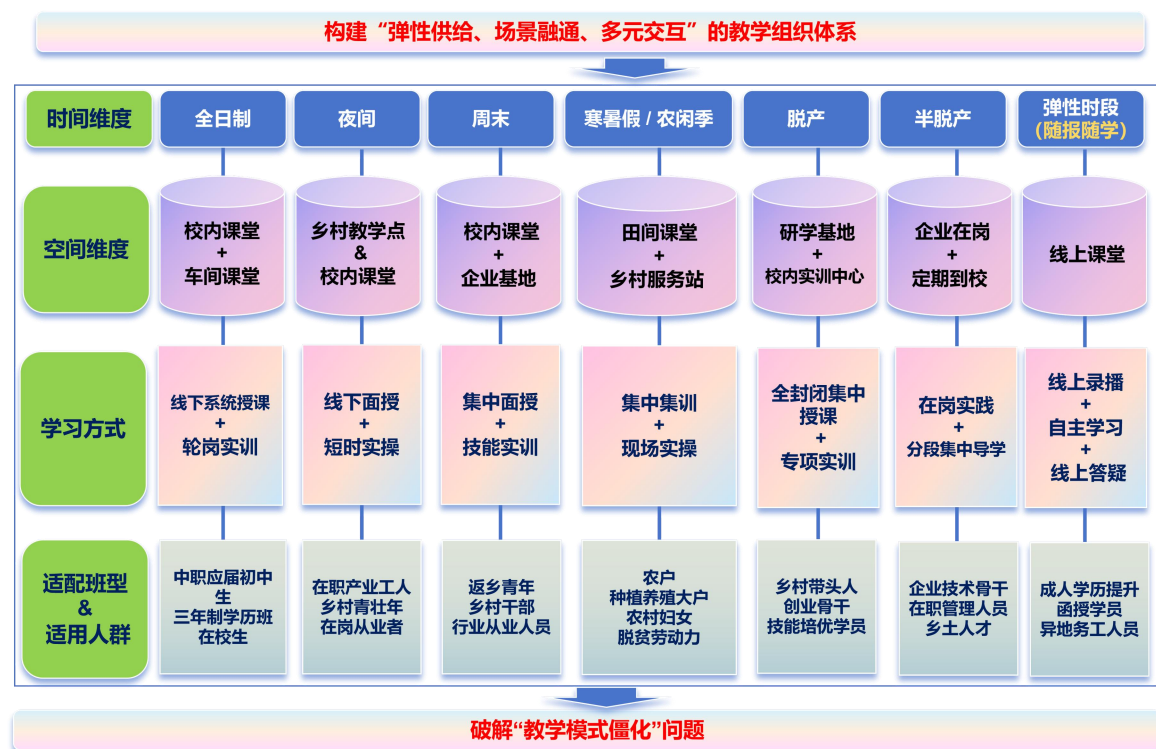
构建“弹性供给、场景融通、多元交互”的教学组织体系

| 时间维度 | 全日制 | 夜间 | 周末 | 寒暑假 / 农闲季 | 脱产 | 半脱产 | 弹性时段（随报随学） |
|---|---|---|---|---|---|---|---|
| 空间维度 | 校内课堂 + 车间课堂 | 乡村教学点 & 校内课堂 | 校内课堂 + 企业基地 | 田间课堂 + 乡村服务站 | 研学基地 + 校内实训中心 | 企业在岗 + 定期到校 | 线上课堂 |
| 学习方式 | 线下系统授课 + 轮岗实训 | 线下面授 + 短时实操 | 集中面授 + 技能实训 | 集中集训 + 现场实操 | 全封闭集中授课 + 专项实训 | 在岗实践 + 分段集中导学 | 线上录播 + 自主学习 + 线上答疑 |
| 适配班型 & 适用人群 | 中职应届初中生 三年制学历班 在校生 | 在职产业工人 乡村青壮年 在岗从业者 | 返乡青年 乡村干部 行业从业人员 | 农户 种植养殖大户 农村妇女 脱贫劳动力 | 乡村带头人 创业骨干 技能培优学员 | 企业技术骨干 在职管理人员 乡土人才 | 成人学历提升 函授学员 异地务工人员 |

破解“教学模式僵化”问题